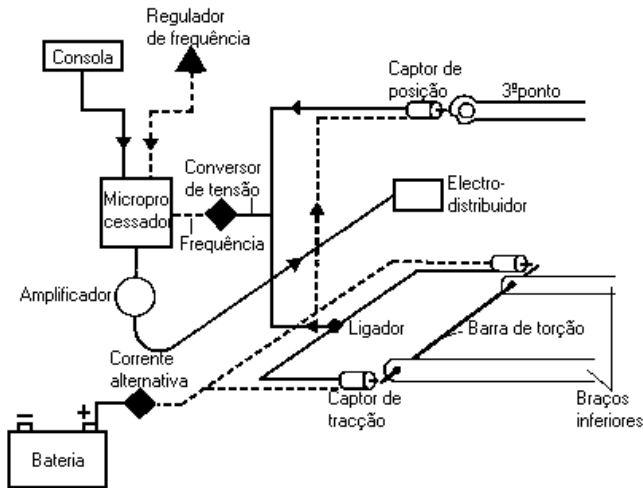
Regulador de frequência

Consola

Captor de posição

3ºponto

Conversor de tensão

Microprocessador

Frequência

Electro-distribuidor

Amplificador

Ligador

Barra de torção

Corrente alternativa

Captor de tracção

Braços inferiores

Bateria